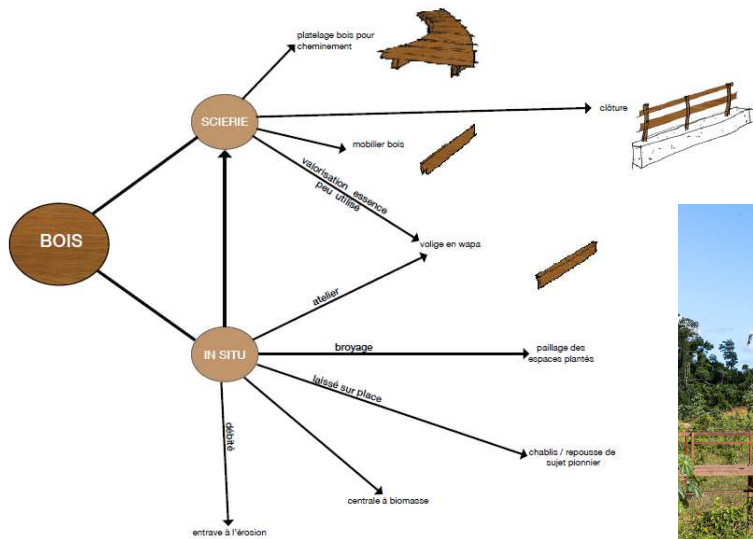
BOIS

SCIERIE

platelage bois pour cheminement

clôture

mobilier bois

valorisation essence peu utilisé

volige en wapa

IN SITU

atelier

broyage

paillage des espaces plantés

laissé sur place

chablis / repousse de sujet pionnier

débité

centrale à biomasse

entrave à l'érosion